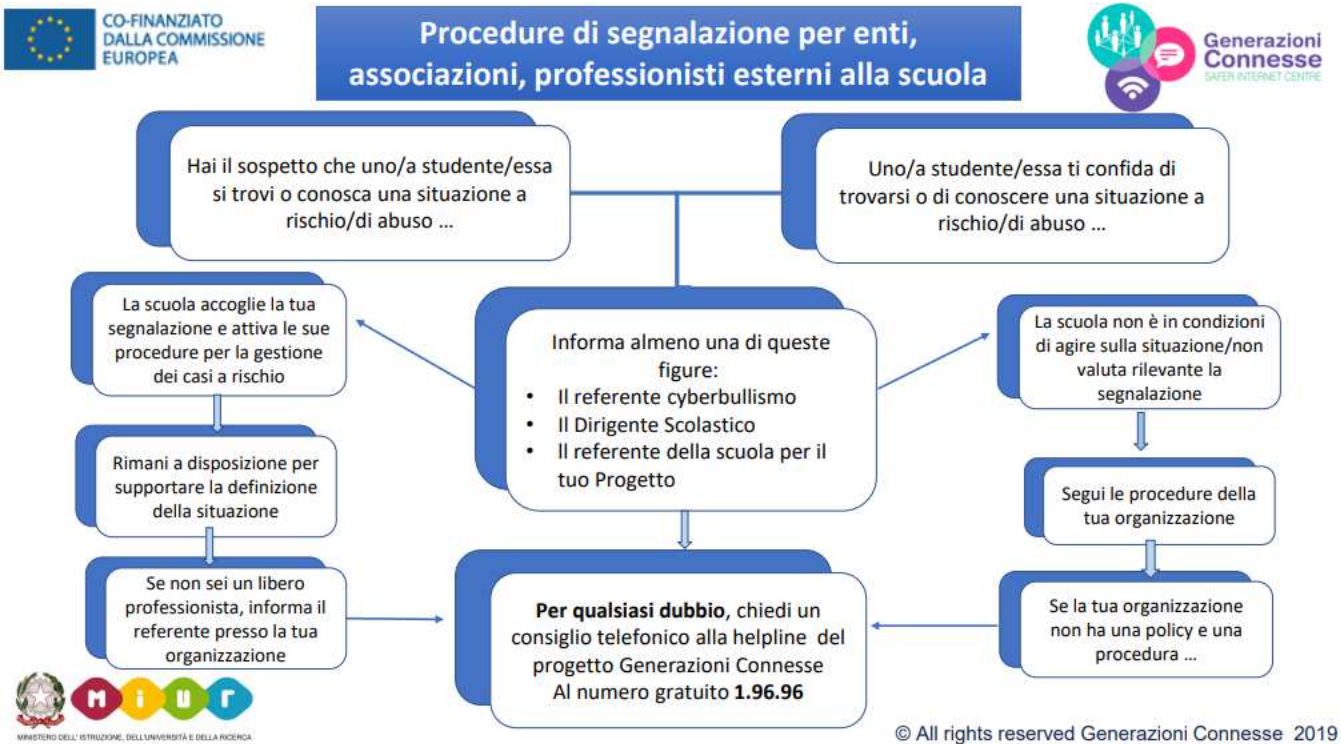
CO-FINANZIATO DALLA COMMISSIONE EUROPEA

Procedure di segnalazione per enti, associazioni, professionisti esterni alla scuola

Generazioni Connesse
SAFER INTERNET CENTRE

Hai il sospetto che uno/a studente/essa si trovi o conosca una situazione a rischio/di abuso …

Uno/a studente/essa ti confida di trovarsi o di conoscere una situazione a rischio/di abuso …

La scuola accoglie la tua segnalazione e attiva le sue procedure per la gestione dei casi a rischio

Informa almeno una di queste figure:
• Il referente cyberbullismo
• Il Dirigente Scolastico
• Il referente della scuola per il tuo Progetto

La scuola non è in condizioni di agire sulla situazione/non valuta rilevante la segnalazione

Rimani a disposizione per supportare la definizione della situazione

Segui le procedure della tua organizzazione

Se non sei un libero professionista, informa il referente presso la tua organizzazione

**Per qualsiasi dubbio**, chiedi un consiglio telefonico alla helpline del progetto Generazioni Connesse Al numero gratuito **1.96.96**

Se la tua organizzazione non ha una policy e una procedura …

MIUR
MINISTERO DELL'ISTRUZIONE, DELL'UNIVERSITÀ E DELLA RICERCA

© All rights reserved Generazioni Connesse 2019